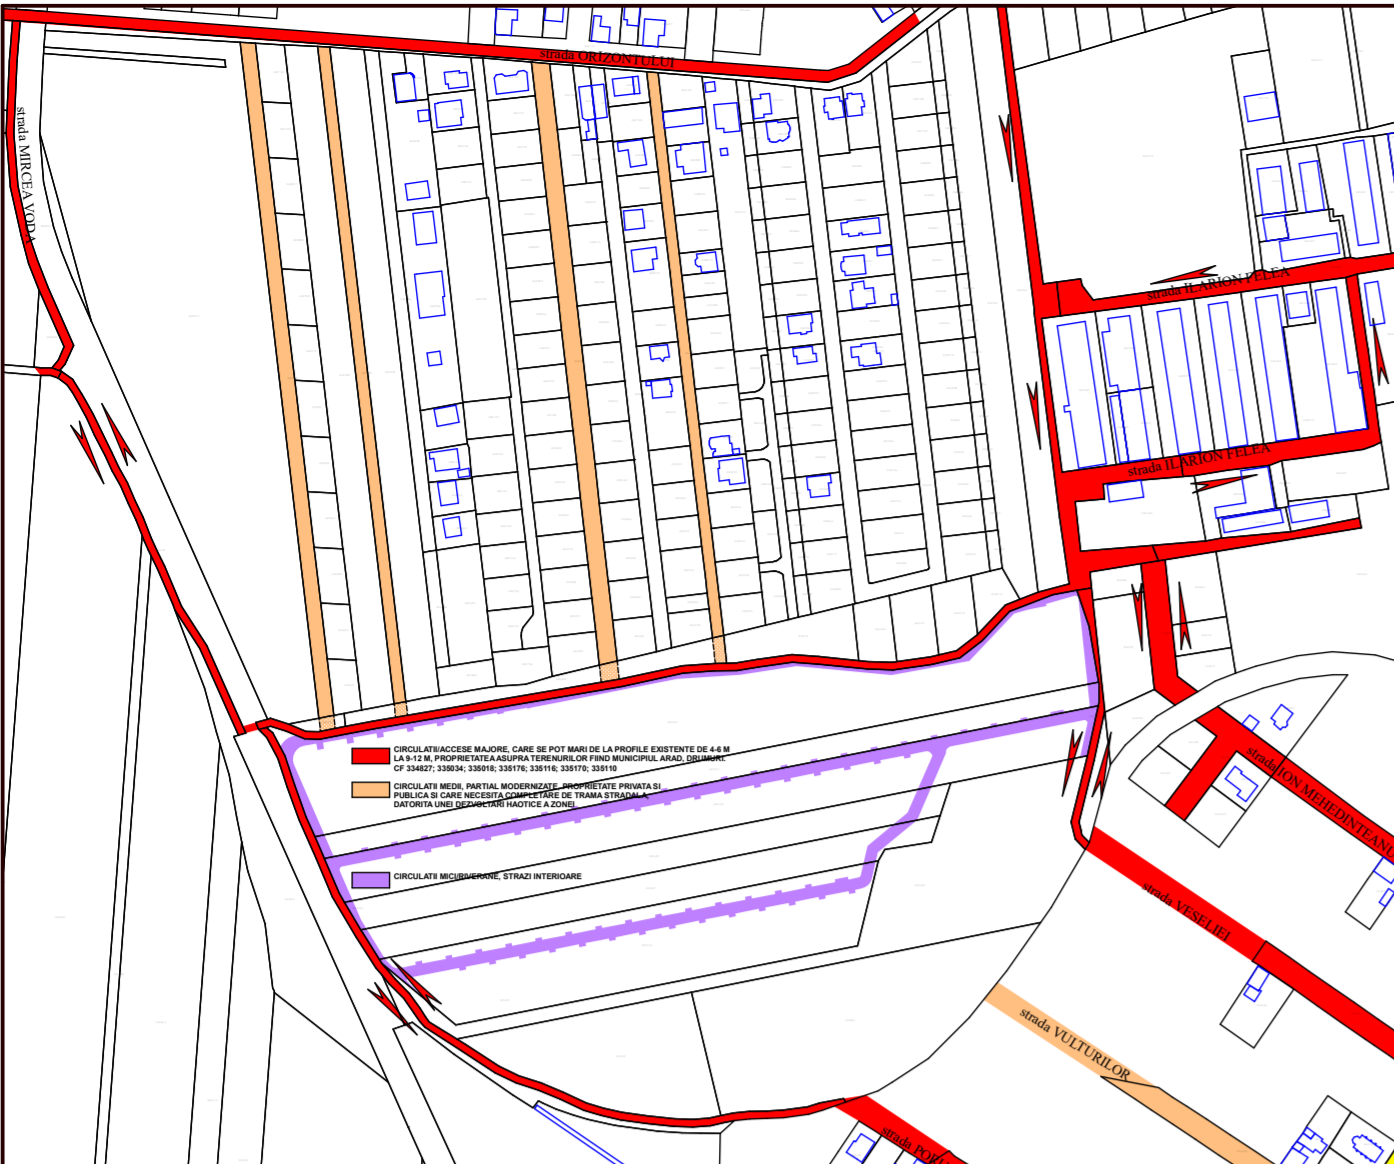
strada ORIZONTULUI

strada MIRCEA VODA

strada ILARION FELEA

strada ILARION FELEA

CIRCULATII/ACCESE MAJORE, CARE SE POT MARI DE LA PROFILE EXISTENTE DE 4-6 M LA 9-12 M, PROPRIETATEA ASUPRA TERENURILOR FIIND MUNICIPIUL ARAD, DRUMURI: CF 334827; 335034; 335018; 335176; 335116; 335170; 335110

CIRCULATII MEDII, PARTIAL MODERNIZATE, PROPRIETATE PRIVATA SI PUBLICA SI CARE NECESITA COMPLETARE DE TRAMA STRADALA, DATORITA UNEI DEZVOLTARI HAOTICE A ZONEI

CIRCULATII MICI/RIVERANE, STRAZI INTERIOARE

strada ION MEHEDINTEANU

strada VESELIEI

strada VULTURILOR

strada POR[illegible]